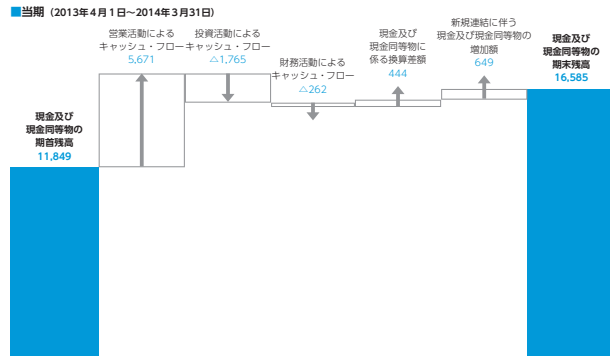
■当期（2013年4月1日～2014年3月31日）

現金及び
現金同等物の
期首残高
11,849

営業活動による
キャッシュ・フロー
5,671

投資活動による
キャッシュ・フロー
△1,765

財務活動による
キャッシュ・フロー
△262

現金及び
現金同等物に
係る換算差額
444

新規連結に伴う
現金及び現金同等物の
増加額
649

現金及び
現金同等物の
期末残高
16,585